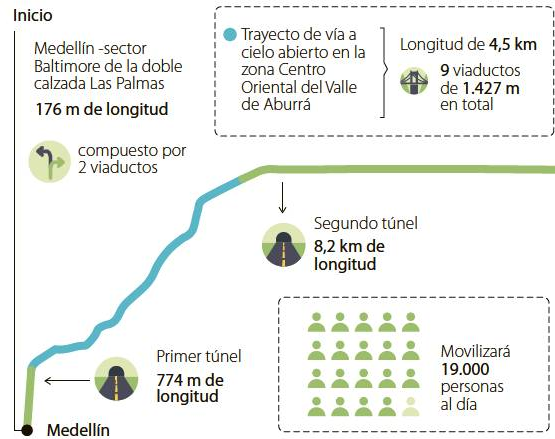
Inicio

Medellín -sector Baltimore de la doble calzada Las Palmas

176 m de longitud

compuesto por 2 viaductos

Trayecto de vía a cielo abierto en la zona Centro Oriental del Valle de Aburrá

Longitud de 4,5 km

9 viaductos de 1.427 m en total

Segundo túnel

8,2 km de longitud

Primer túnel

774 m de longitud

Movilizará 19.000 personas al día

Medellín